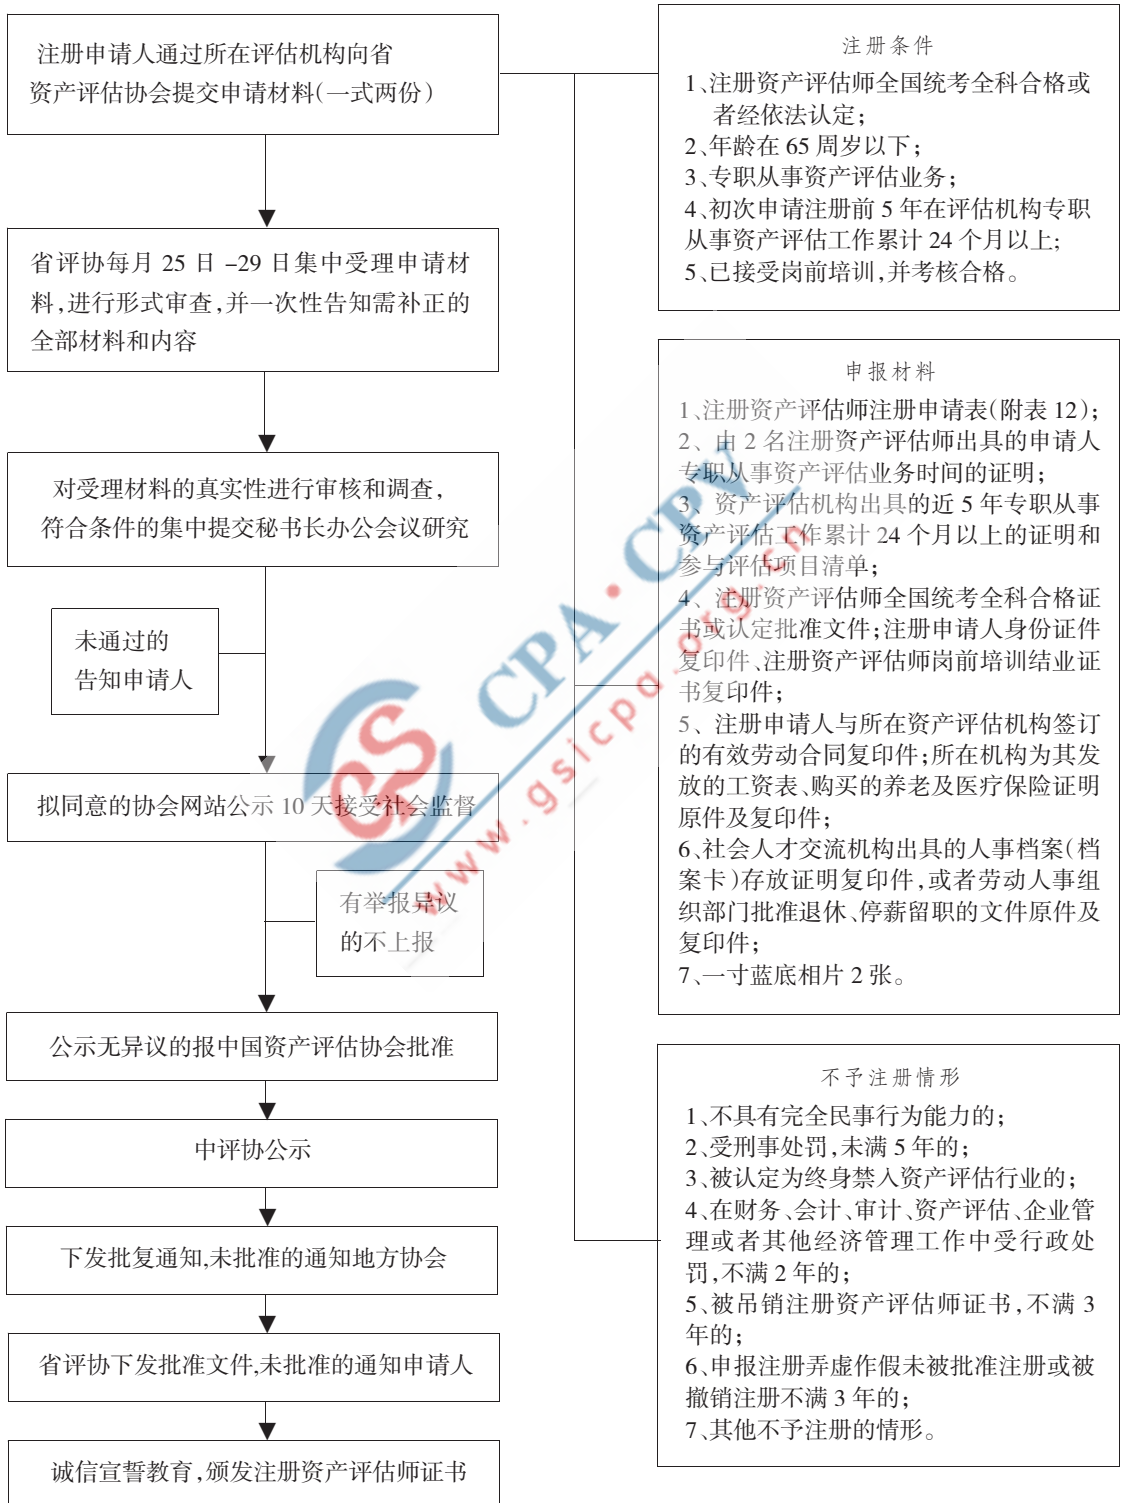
注册申请人通过所在评估机构向省资产评估协会提交申请材料(一式两份)

省评协每月 25 日 –29 日集中受理申请材料,进行形式审查,并一次性告知需补正的全部材料和内容

对受理材料的真实性进行审核和调查,符合条件的集中提交秘书长办公会议研究

未通过的告知申请人

拟同意的协会网站公示 10 天接受社会监督

有举报异议的不上报

公示无异议的报中国资产评估协会批准

中评协公示

下发批复通知,未批准的通知地方协会

省评协下发批准文件,未批准的通知申请人

诚信宣誓教育,颁发注册资产评估师证书

注册条件

1、注册资产评估师全国统考全科合格或者经依法认定;
2、年龄在 65 周岁以下;
3、专职从事资产评估业务;
4、初次申请注册前 5 年在评估机构专职从事资产评估工作累计 24 个月以上;
5、已接受岗前培训,并考核合格。

申报材料

1、注册资产评估师注册申请表(附表 12);
2、由 2 名注册资产评估师出具的申请人专职从事资产评估业务时间的证明;
3、资产评估机构出具的近 5 年专职从事资产评估工作累计 24 个月以上的证明和参与评估项目清单;
4、注册资产评估师全国统考全科合格证书或认定批准文件;注册申请人身份证件复印件、注册资产评估师岗前培训结业证书复印件;
5、注册申请人与所在资产评估机构签订的有效劳动合同复印件;所在机构为其发放的工资表、购买的养老及医疗保险证明原件及复印件;
6、社会人才交流机构出具的人事档案(档案卡)存放证明复印件,或者劳动人事组织部门批准退休、停薪留职的文件原件及复印件;
7、一寸蓝底相片 2 张。

不予注册情形

1、不具有完全民事行为能力的;
2、受刑事处罚,未满 5 年的;
3、被认定为终身禁入资产评估行业的;
4、在财务、会计、审计、资产评估、企业管理或者其他经济管理工作中受行政处罚,不满 2 年的;
5、被吊销注册资产评估师证书,不满 3 年的;
6、申报注册弄虚作假未被批准注册或被撤销注册不满 3 年的;
7、其他不予注册的情形。

CPA.CN
www.gsicpa.org.cn